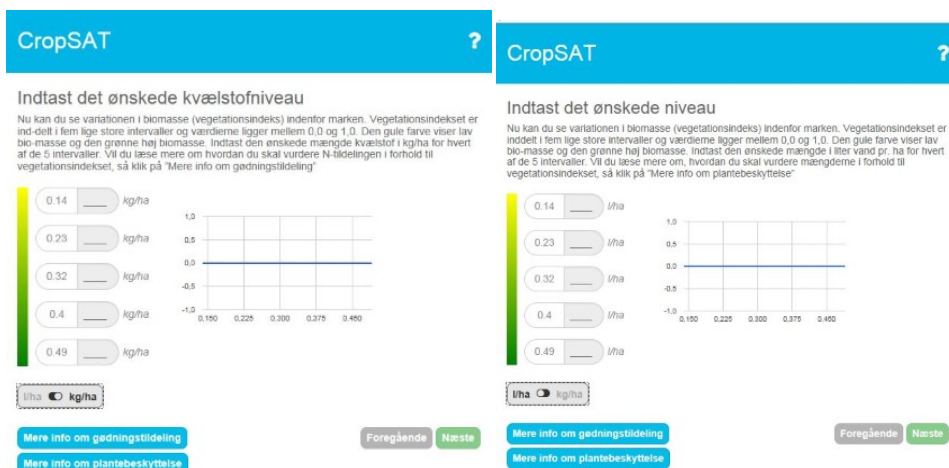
CropSAT ?

Indtast det ønskede kvælstofniveau

Nu kan du se variationen i biomasse (vegetationsindeks) indenfor marken. Vegetationsindekset er ind-delt i fem lige store intervaller og værdierne ligger mellem 0,0 og 1,0. Den gule farve viser lav bio-masse og den grønne høj biomasse. Indtast den ønskede mængde kvælstof i kg/ha for hvert af de 5 intervaller. Vil du læse mere om hvordan du skal vurdere N-tildelingen i forhold til vegetationsindekset, så klik på "Mere info om gødningstildeling"

0.14 ___ kg/ha
0.23 ___ kg/ha
0.32 ___ kg/ha
0.4 ___ kg/ha
0.49 ___ kg/ha

1,0
0,5
0,0
-0,5
-1,0
0,150 0,225 0,300 0,375 0,450

l/ha kg/ha

Mere info om gødningstildeling
Mere info om plantebeskyttelse
Foregående Næste

CropSAT ?

Indtast det ønskede niveau

Nu kan du se variationen i biomasse (vegetationsindeks) indenfor marken. Vegetationsindekset er inddelt i fem lige store intervaller og værdierne ligger mellem 0,0 og 1,0. Den gule farve viser lav bio-masse og den grønne høj biomasse. Indtast den ønskede mængde i liter vand pr. ha for hvert af de 5 intervaller. Vil du læse mere om, hvordan du skal vurdere mængderne i forhold til vegetationsindekset, så klik på "Mere info om plantebeskyttelse"

0.14 ___ l/ha
0.23 ___ l/ha
0.32 ___ l/ha
0.4 ___ l/ha
0.49 ___ l/ha

1,0
0,5
0,0
-0,5
-1,0
0,150 0,225 0,300 0,375 0,450

l/ha kg/ha

Mere info om gødningstildeling
Mere info om plantebeskyttelse
Foregående Næste